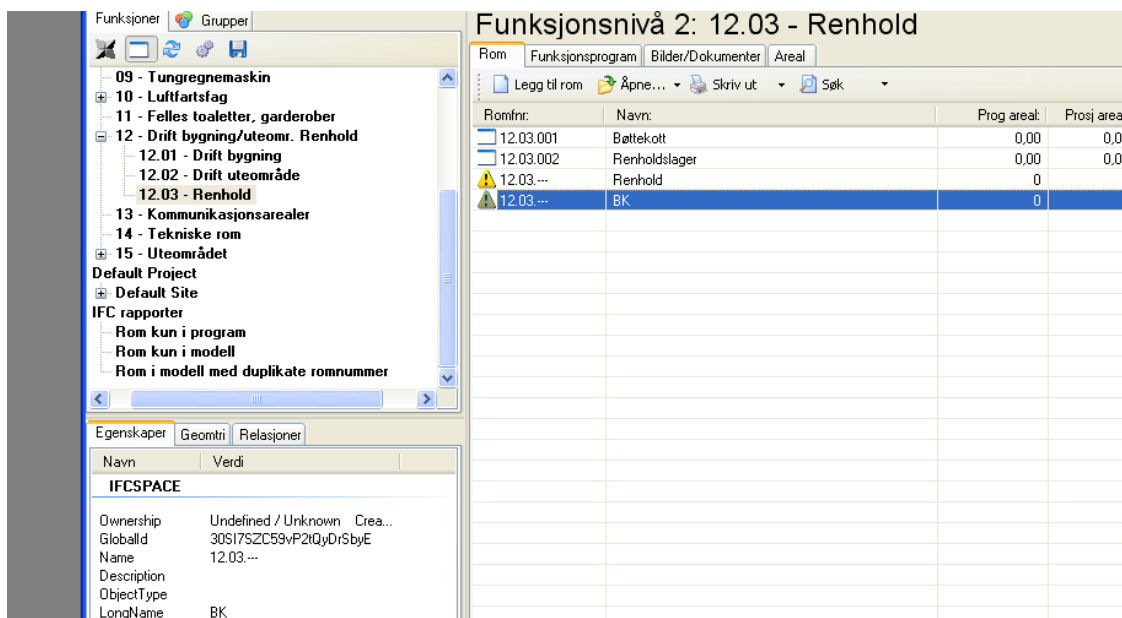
Funksjoner | Grupper

09 - Tungregnemaskin
10 - Luftfartsfag
11 - Felles toaletter, garderober
12 - Drift bygning/uteomr. Renhold
12.01 - Drift bygning
12.02 - Drift uteområde
12.03 - Renhold
13 - Kommunikasjonsarealer
14 - Tekniske rom
15 - Uteområdet
Default Project
Default Site
IFC rapporter
Rom kun i program
Rom kun i modell
Rom i modell med duplikate romnummer

Egenskaper | Geomtri | Relasjoner

| Navn | Verdi |
|---|---|
| IFCSPACE | |
| Ownership | Undefined / Unknown Crea... |
| GlobalId | 30SI7SZC59vP2tQyDrSbyE |
| Name | 12.03.--- |
| Description | |
| ObjectType | |
| LongName | BK |

Funksjonsnivå 2: 12.03 - Renhold

Rom | Funksjonsprogram | Bilder/Dokumenter | Areal

Legg til rom | Åpne... | Skriv ut | Søk

| Romfnr: | Navn: | Prog areal: | Prosj area |
|---|---|---|---|
| 12.03.001 | Bøttekott | 0,00 | 0,0 |
| 12.03.002 | Renholdslager | 0,00 | 0,0 |
| 12.03.--- | Renhold | 0 | |
| 12.03.--- | BK | 0 | |